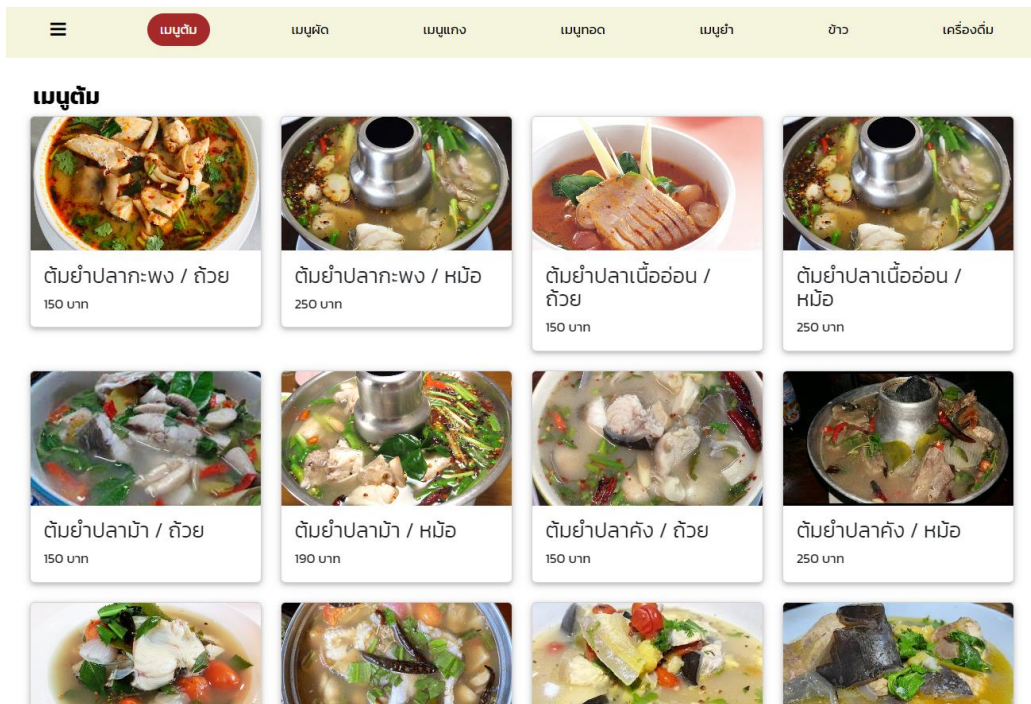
≡ เมนูต้ม เมนูผัด เมนูแกง เมนูทอด เมนูยำ ข้าว เครื่องดื่ม

เมนูต้ม

ต้มยำปลากะพง / ถ้วย
150 บาท

ต้มยำปลากะพง / หม้อ
250 บาท

ต้มยำปลาเนื้ออ่อน / ถ้วย
150 บาท

ต้มยำปลาเนื้ออ่อน / หม้อ
250 บาท

ต้มยำปลาม้า / ถ้วย
150 บาท

ต้มยำปลาม้า / หม้อ
190 บาท

ต้มยำปลาคัง / ถ้วย
150 บาท

ต้มยำปลาคัง / หม้อ
250 บาท